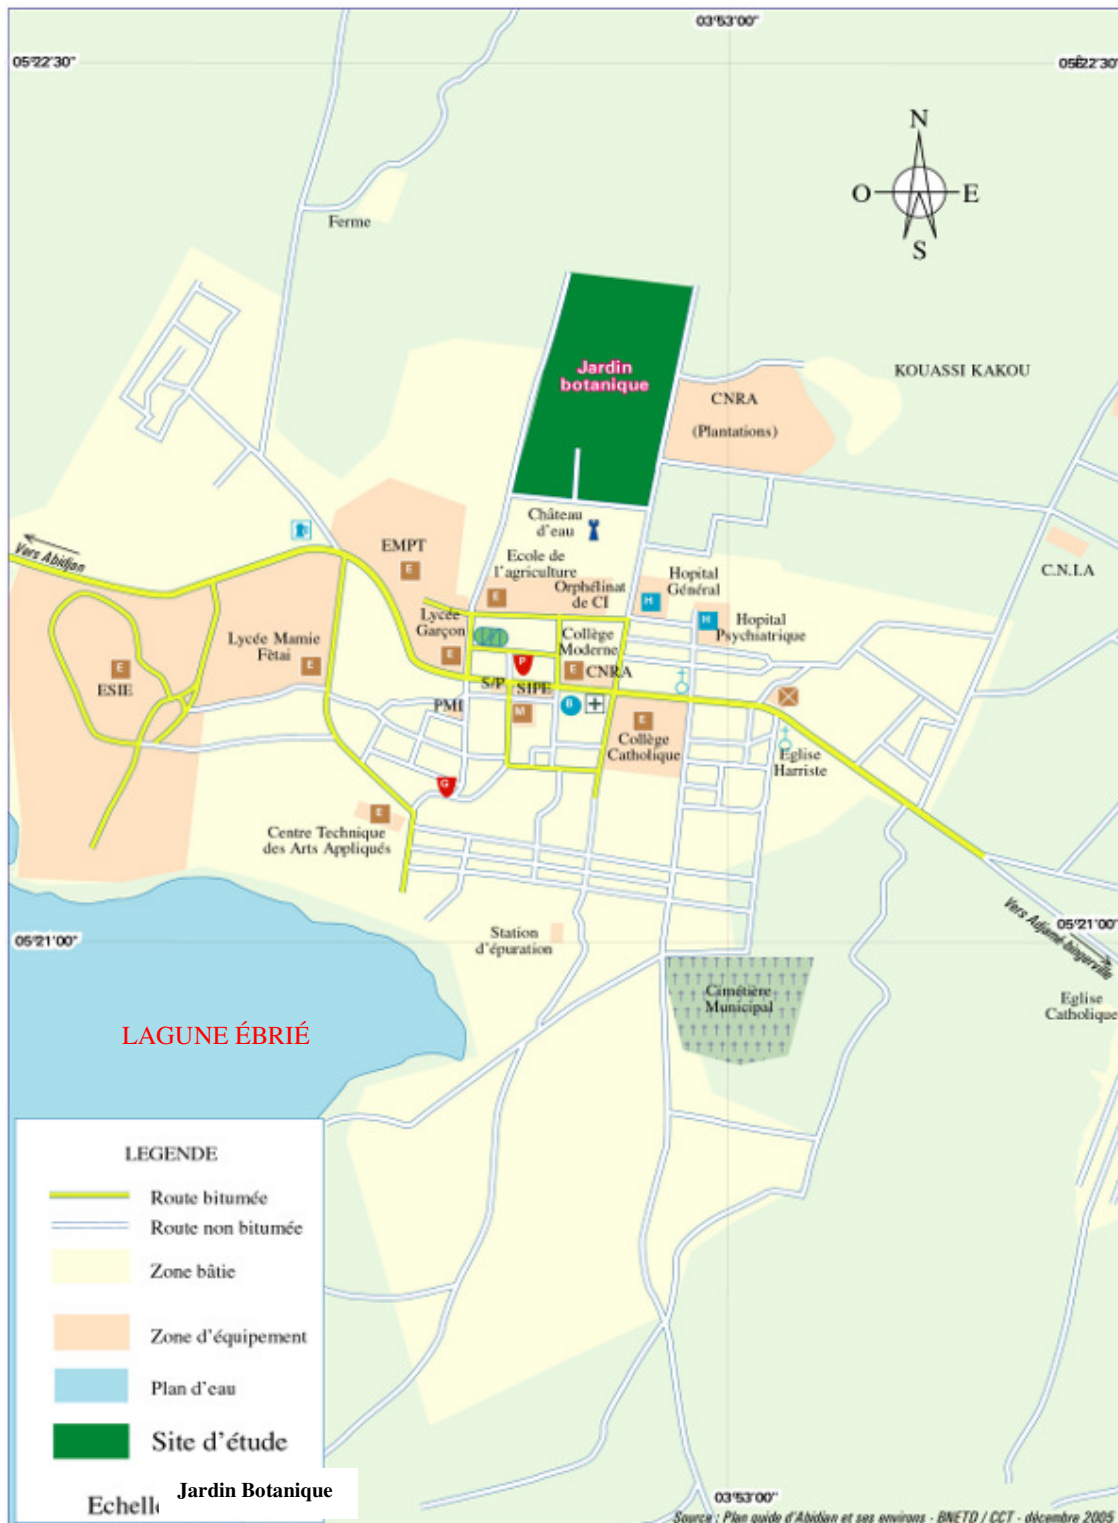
03°53'00"
05°22'30"
05°22'30"
N
O
E
S
Ferme
Jardin botanique
KOUASSI KAKOU
CNRA
(Plantations)
Château d'eau
EMPT
E
Ecole de l'agriculture
E
Orphélinat de CI
H
Hopital Général
C.N.I.A
Vers Abidjan
Lycée Mamie Fêtai
E
Lycée Garçon
E
H
Hopital Psychiatrique
Collège Moderne
E
CNRA
P
S/P
SIPE
E
ESIE
PMI
M
B
E
Collège Catholique
Eglise Harriste
G
E
Centre Technique des Arts Appliqués
Station d'épuration
05°21'00"
05°21'00"
Vers Adjamé-bingerville
Cimetière Municipal
Eglise Catholique
LAGUNE ÉBRIÉ
LEGENDE
Route bitumée
Route non bitumée
Zone bâtie
Zone d'équipement
Plan d'eau
Site d'étude
Echell
Jardin Botanique
03°53'00"
Source : Plan guide d'Abidjan et ses environs - BNETD / CCT - décembre 2005